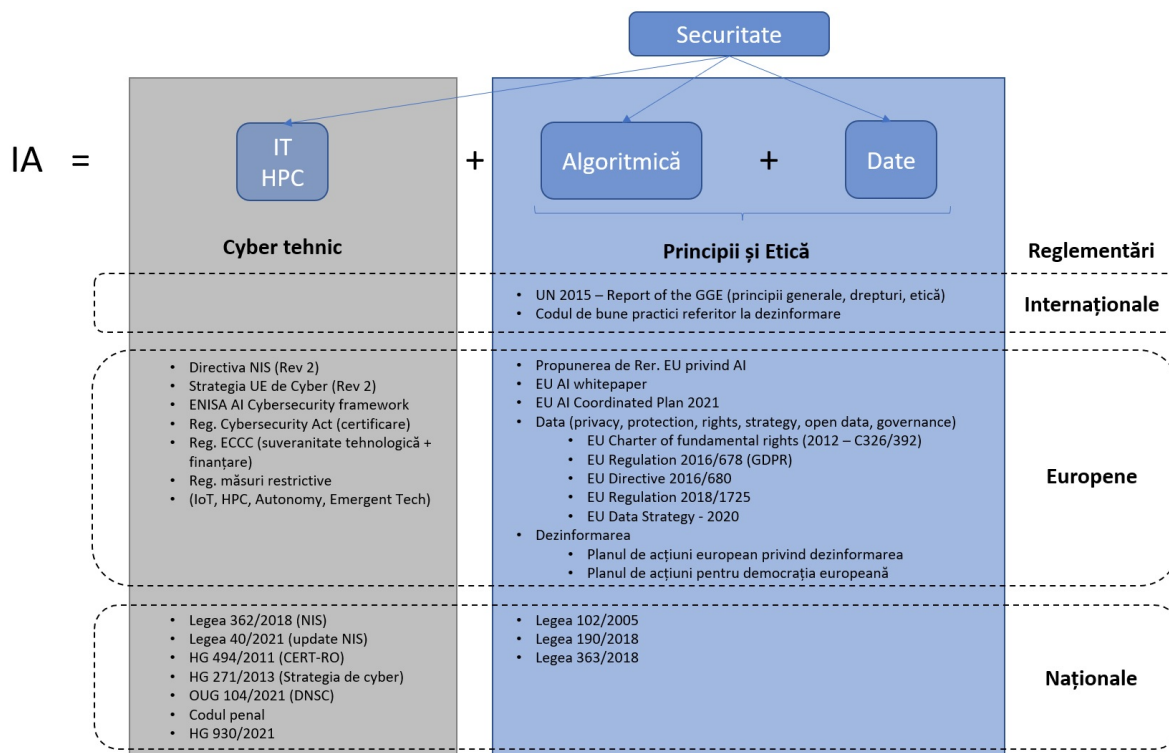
Securitate

IA =

IT
HPC

+

Algoritmică

+

Date

Cyber tehnic

Principii și Etică

Reglementări

• UN 2015 – Report of the GGE (principii generale, drepturi, etică)
• Codul de bune practici referitor la dezinformare

Internaționale

• Directiva NIS (Rev 2)
• Strategia UE de Cyber (Rev 2)
• ENISA AI Cybersecurity framework
• Reg. Cybersecurity Act (certificare)
• Reg. ECCC (suveranitate tehnologică + finanțare)
• Reg. măsuri restrictive
• (IoT, HPC, Autonomy, Emergent Tech)

• Propunerea de Rer. EU privind AI
• EU AI whitepaper
• EU AI Coordinated Plan 2021
• Data (privacy, protection, rights, strategy, open data, governance)
  • EU Charter of fundamental rights (2012 – C326/392)
  • EU Regulation 2016/678 (GDPR)
  • EU Directive 2016/680
  • EU Regulation 2018/1725
  • EU Data Strategy - 2020
• Dezinformarea
  • Planul de acțiuni european privind dezinformarea
  • Planul de acțiuni pentru democrația europeană

Europene

• Legea 362/2018 (NIS)
• Legea 40/2021 (update NIS)
• HG 494/2011 (CERT-RO)
• HG 271/2013 (Strategia de cyber)
• OUG 104/2021 (DNSC)
• Codul penal
• HG 930/2021

• Legea 102/2005
• Legea 190/2018
• Legea 363/2018

Naționale